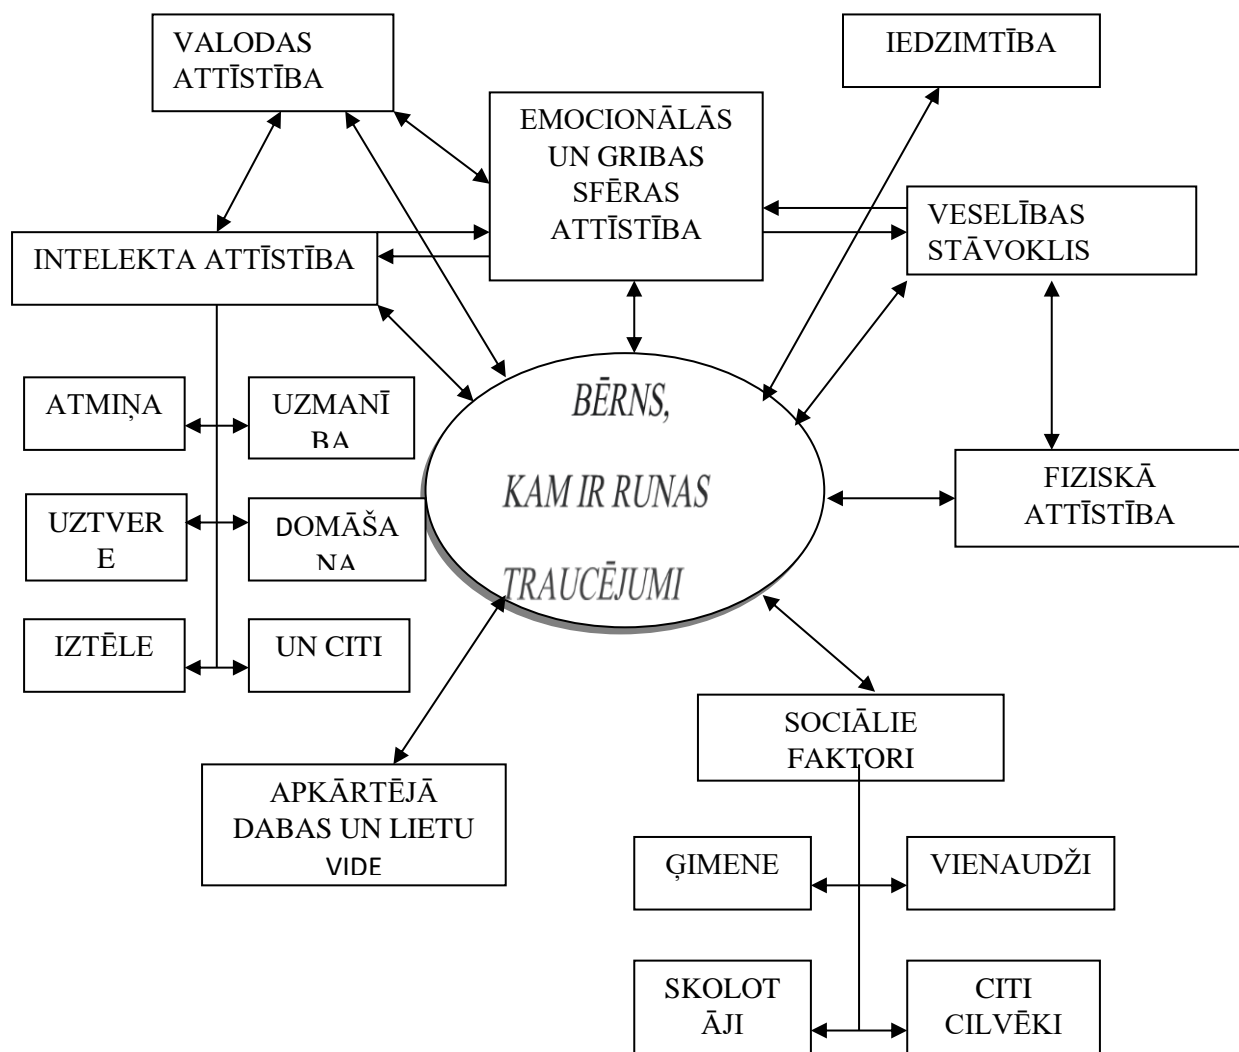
VALODAS ATTĪSTĪBA

IEDZIMTĪBA

EMOCIONĀLĀS UN GRIBAS SFĒRAS ATTĪSTĪBA

VESELĪBAS STĀVOKLIS

INTELEKTA ATTĪSTĪBA

ATMIŅA

UZMANĪ BA

UZTVER E

DOMĀŠA NA

IZTĒLE

UN CITI

BĒRNS, KAM IR RUNAS TRAUCĒJUMI

FIZISKĀ ATTĪSTĪBA

SOCIĀLIE FAKTORI

APKĀRTĒJĀ DABAS UN LIETU VIDE

ĢIMENE

VIENAUDŽI

SKOLOT ĀJI

CITI CILVĒKI